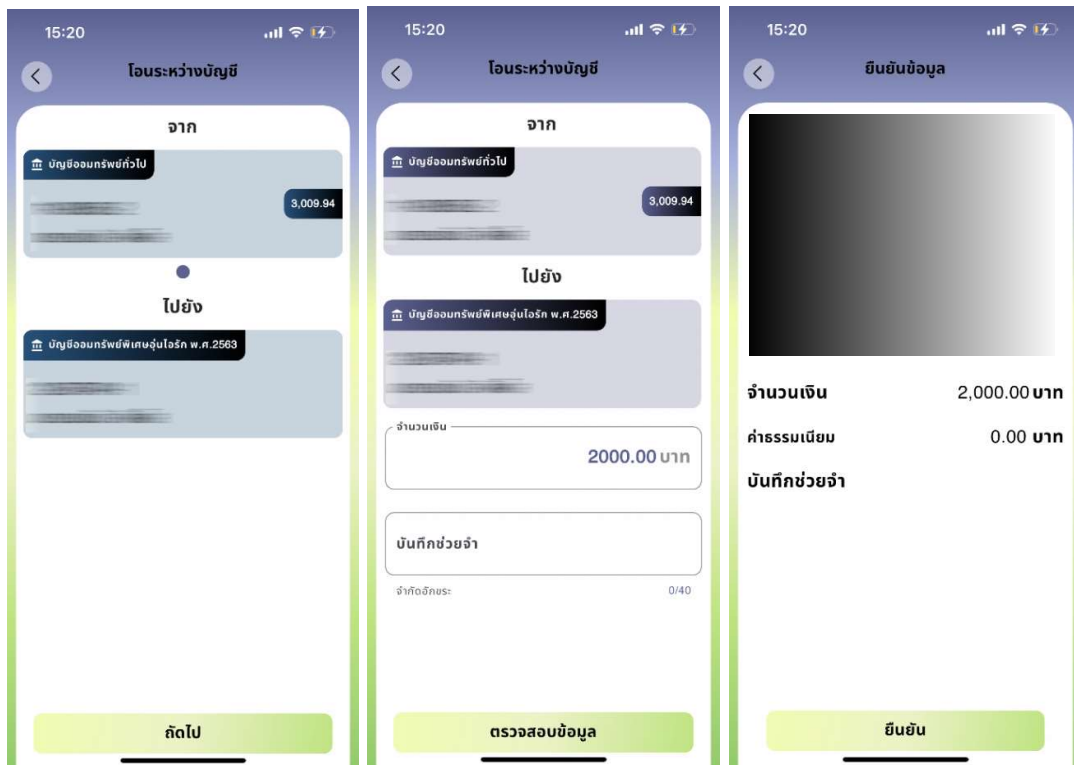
15:20

โอนระหว่างบัญชี

จาก

บัญชีออมทรัพย์ทั่วไป

3,009.94

ไปยัง

บัญชีออมทรัพย์พิเศษอุ่นใจรัก พ.ศ.2563

ถัดไป

15:20

โอนระหว่างบัญชี

จาก

บัญชีออมทรัพย์ทั่วไป

3,009.94

ไปยัง

บัญชีออมทรัพย์พิเศษอุ่นใจรัก พ.ศ.2563

จำนวนเงิน

2000.00 บาท

บันทึกช่วยจำ

จำกัดอักษระ

0/40

ตรวจสอบข้อมูล

15:20

ยืนยันข้อมูล

จำนวนเงิน 2,000.00 บาท

ค่าธรรมเนียม 0.00 บาท

บันทึกช่วยจำ

ยืนยัน